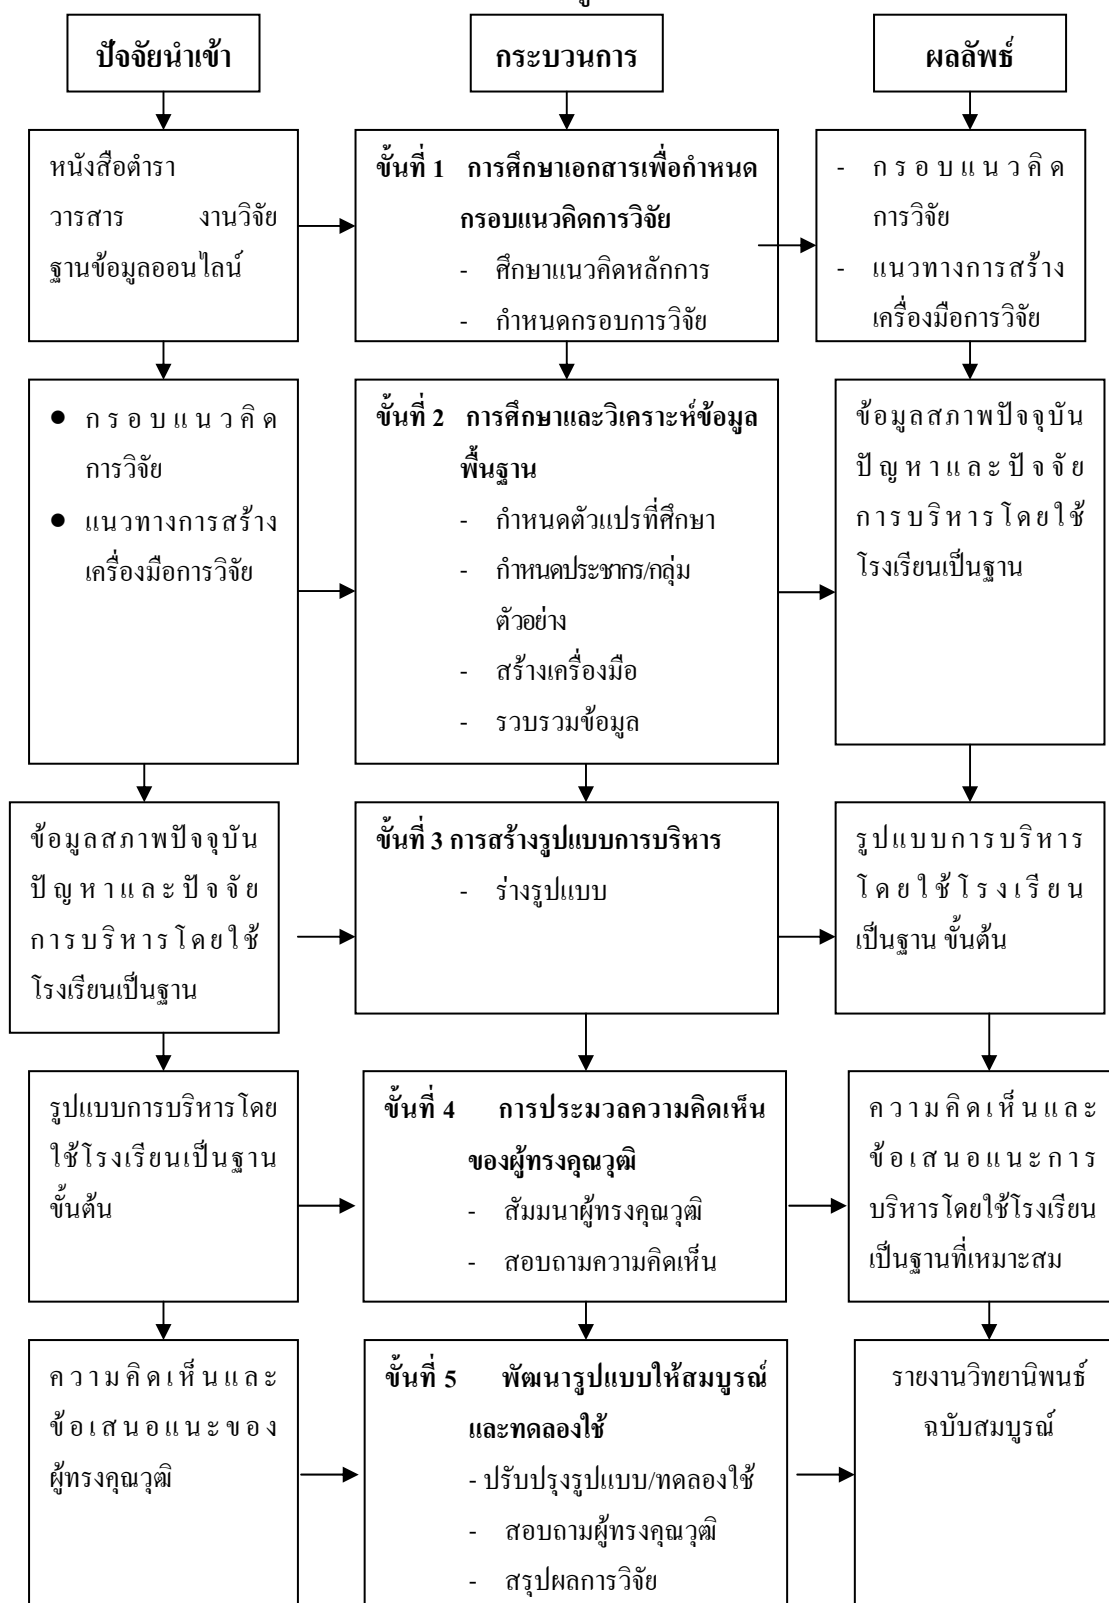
ปัจจัยนำเข้า

กระบวนการ

ผลลัพธ์

หนังสือตำรา วารสาร งานวิจัย ฐานข้อมูลออนไลน์

ขั้นที่ 1 การศึกษาเอกสารเพื่อกำหนดกรอบแนวคิดการวิจัย
- ศึกษาแนวคิดหลักการ
- กำหนดกรอบการวิจัย

- กรอบแนวคิดการวิจัย
- แนวทางการสร้างเครื่องมือการวิจัย

● กรอบแนวคิดการวิจัย
● แนวทางการสร้างเครื่องมือการวิจัย

ขั้นที่ 2 การศึกษาและวิเคราะห์ข้อมูลพื้นฐาน
- กำหนดตัวแปรที่ศึกษา
- กำหนดประชากร/กลุ่มตัวอย่าง
- สร้างเครื่องมือ
- รวบรวมข้อมูล

ข้อมูลสภาพปัจจุบัน ปัญหาและปัจจัยการบริหารโดยใช้โรงเรียนเป็นฐาน

ข้อมูลสภาพปัจจุบัน ปัญหาและปัจจัยการบริหารโดยใช้โรงเรียนเป็นฐาน

ขั้นที่ 3 การสร้างรูปแบบการบริหาร
- ร่างรูปแบบ

รูปแบบการบริหารโดยใช้โรงเรียนเป็นฐาน ขั้นต้น

รูปแบบการบริหารโดยใช้โรงเรียนเป็นฐานขั้นต้น

ขั้นที่ 4 การประมวลความคิดเห็นของผู้ทรงคุณวุฒิ
- สัมมนาผู้ทรงคุณวุฒิ
- สอบถามความคิดเห็น

ความคิดเห็นและข้อเสนอแนะการบริหารโดยใช้โรงเรียนเป็นฐานที่เหมาะสม

ความคิดเห็นและข้อเสนอแนะของผู้ทรงคุณวุฒิ

ขั้นที่ 5 พัฒนารูปแบบให้สมบูรณ์และทดลองใช้
- ปรับปรุงรูปแบบ/ทดลองใช้
- สอบถามผู้ทรงคุณวุฒิ
- สรุปผลการวิจัย

รายงานวิทยานิพนธ์ฉบับสมบูรณ์